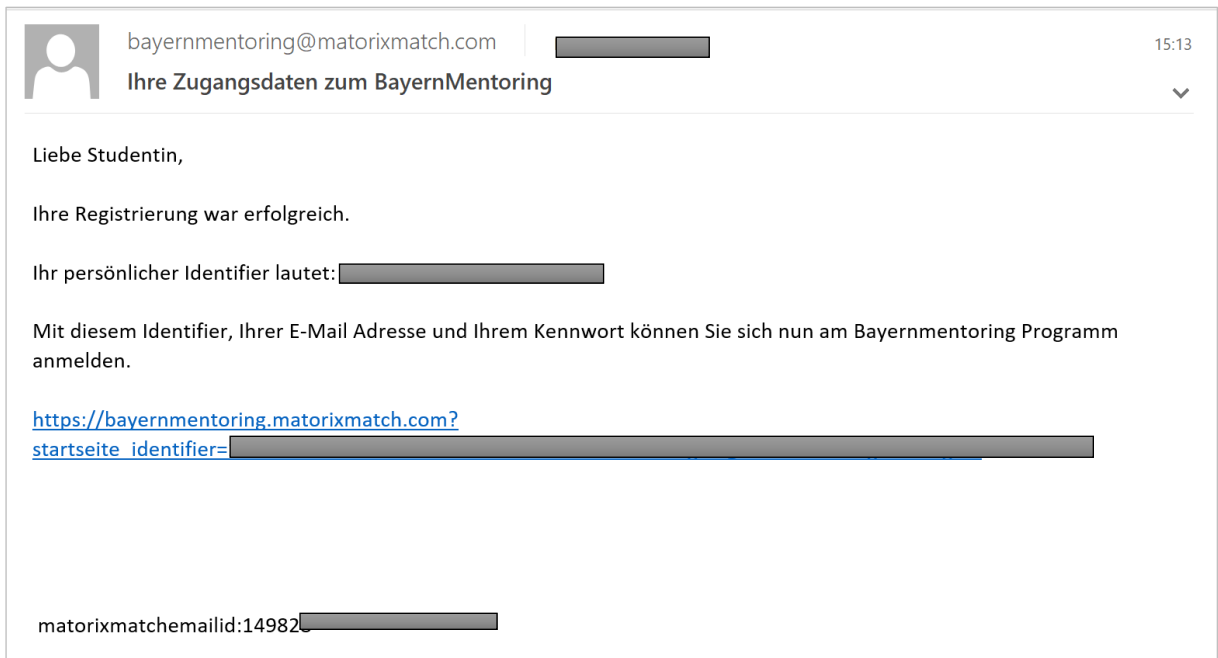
bayernmentoring@matorixmatch.com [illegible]

15:13

Ihre Zugangsdaten zum BayernMentoring

Liebe Studentin,

Ihre Registrierung war erfolgreich.

Ihr persönlicher Identifier lautet: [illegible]

Mit diesem Identifier, Ihrer E-Mail Adresse und Ihrem Kennwort können Sie sich nun am Bayernmentoring Programm anmelden.

https://bayernmentoring.matorixmatch.com?startseite_identifier=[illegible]

matorixmatchemailid:14982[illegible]